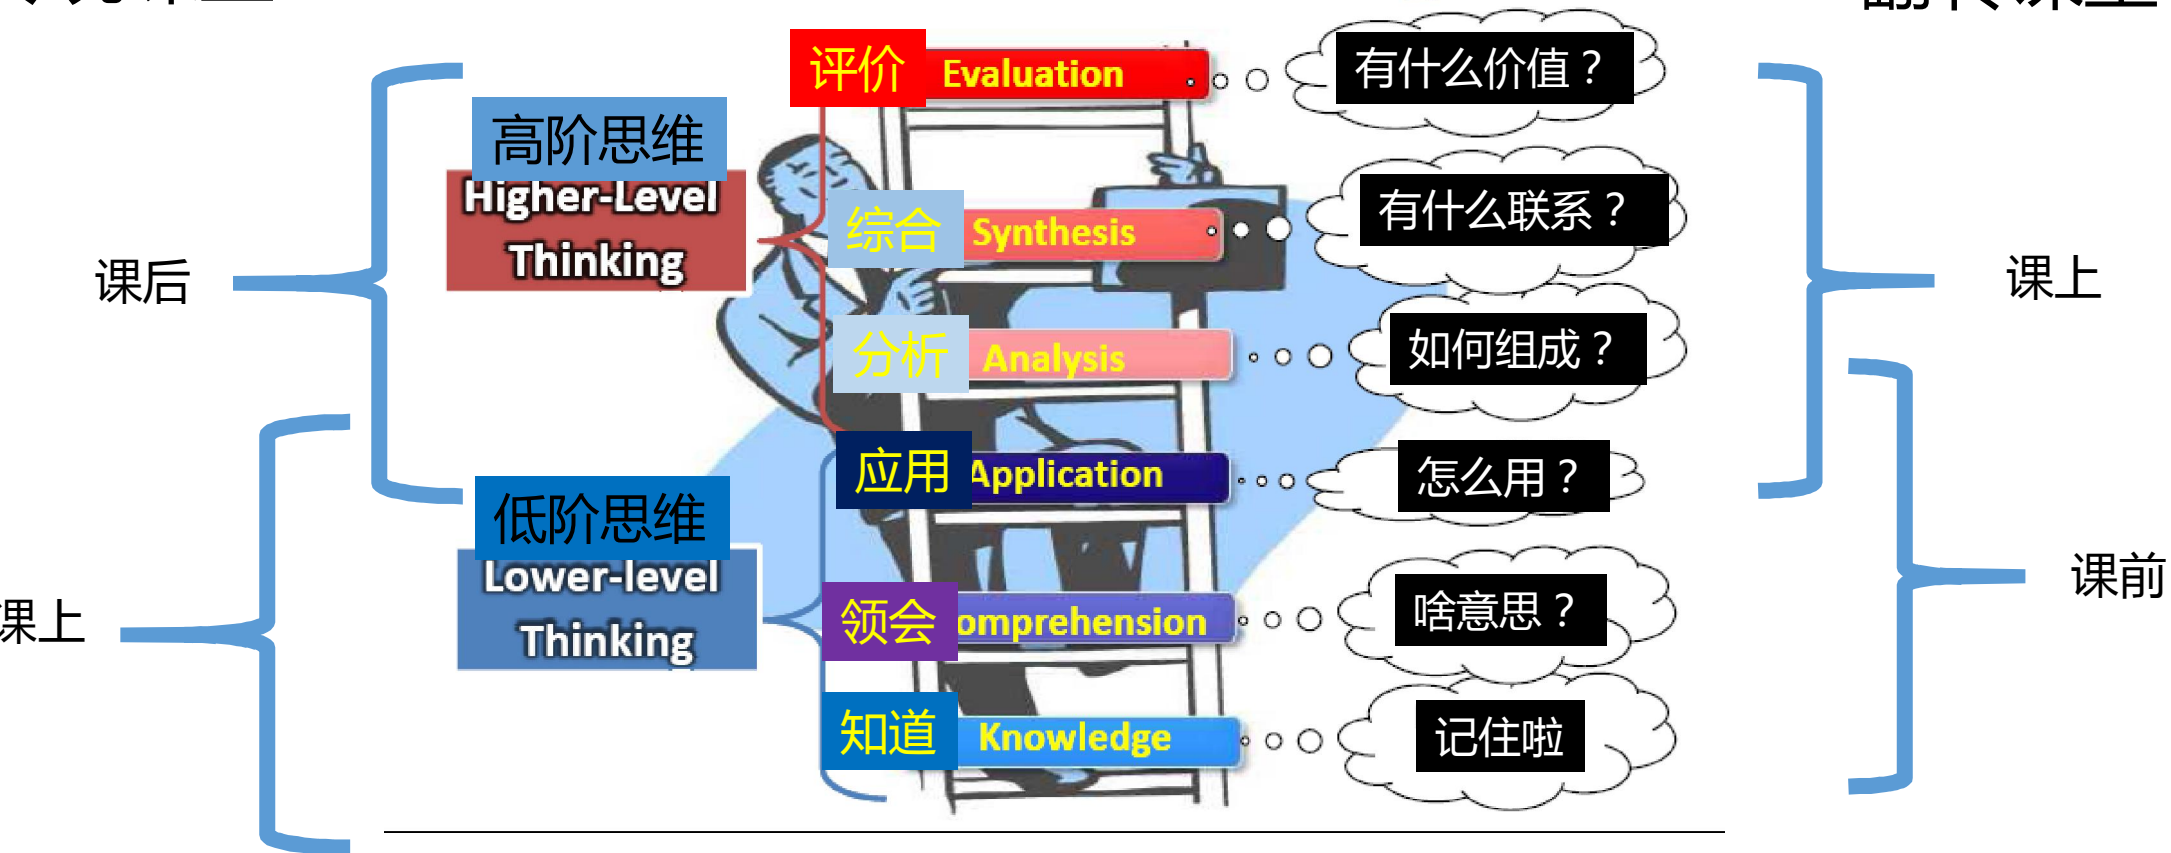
课后

高阶思维
Higher-Level Thinking

低阶思维
Lower-level Thinking

课上

评价 Evaluation
有什么价值？

综合 Synthesis
有什么联系？

分析 Analysis
如何组成？

应用 Application
怎么用？

领会 omprehension
啥意思？

知道 Knowledge
记住啦

课上

课前